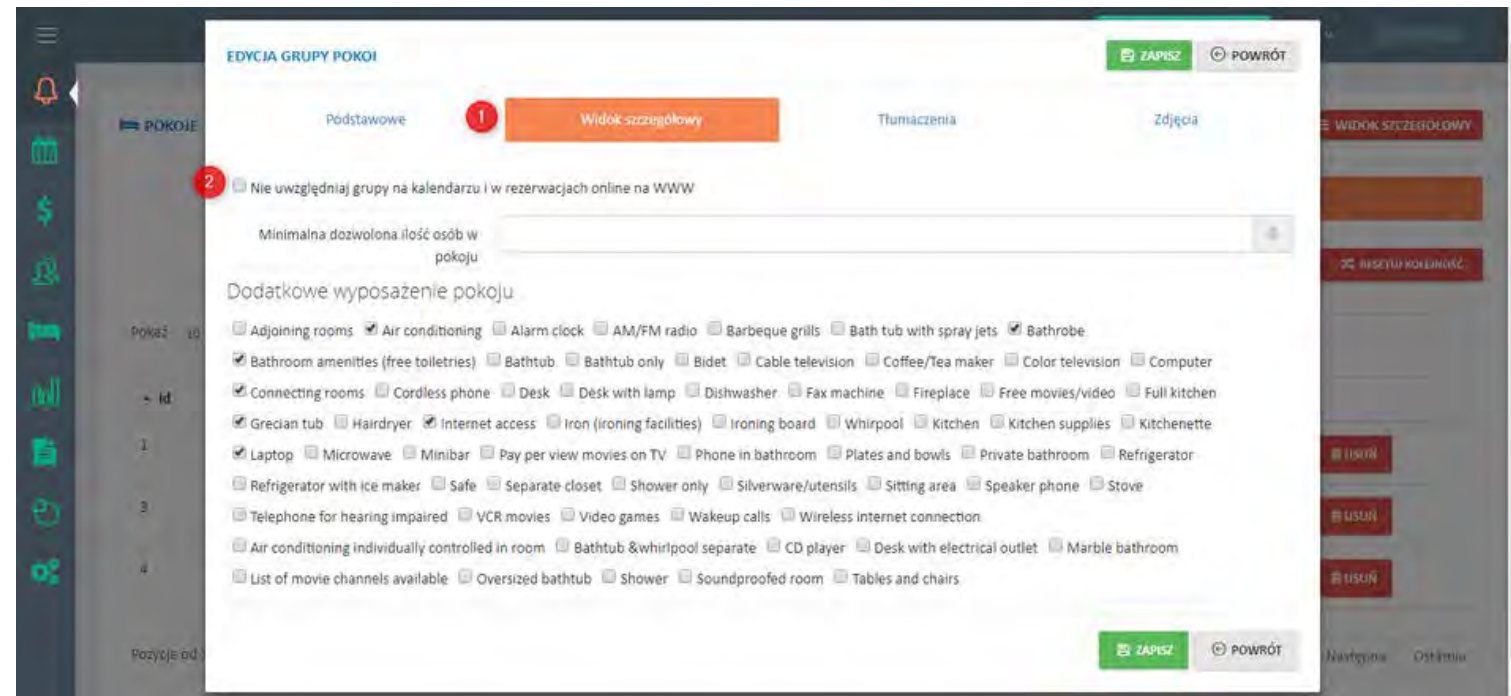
EDYCJA GRUPY POKOI

ZAPISZ POWRÓT

POKOJE

Podstawowe 1 Widok szczegółowy Tłumaczenia Zdjęcia

WIDOK SZCZEGÓŁOWY

2 Nie uwzględniaj grupy na kalendarzu i w rezerwacjach online na WWW

Minimalna dozwolona ilość osób w pokoju

RESETUJ KOLEJNOŚĆ

Dodatkowe wyposażenie pokoju

Pokaż 10

Adjoining rooms Air conditioning Alarm clock AM/FM radio Barbeque grills Bath tub with spray jets Bathrobe

Bathroom amenities (free toiletries) Bathtub Bathtub only Bidet Cable television Coffee/Tea maker Color television Computer

Connecting rooms Cordless phone Desk Desk with lamp Dishwasher Fax machine Fireplace Free movies/video Full kitchen

Grecian tub Hairdryer Internet access Iron (ironing facilities) Ironing board Whirpool Kitchen Kitchen supplies Kitchenette

Laptop Microwave Minibar Pay per view movies on TV Phone in bathroom Plates and bowls Private bathroom Refrigerator

Refrigerator with ice maker Safe Separate closet Shower only Silverware/utensils Sitting area Speaker phone Stove

Telephone for hearing impaired VCR movies Video games Wakeup calls Wireless internet connection

Air conditioning individually controlled in room Bathtub &whirlpool separate CD player Desk with electrical outlet Marble bathroom

List of movie channels available Oversized bathtub Shower Soundproofed room Tables and chairs

id

1

3

4

USUŃ

USUŃ

USUŃ

Pozycje od

ZAPISZ POWRÓT

Następna Ostatnia